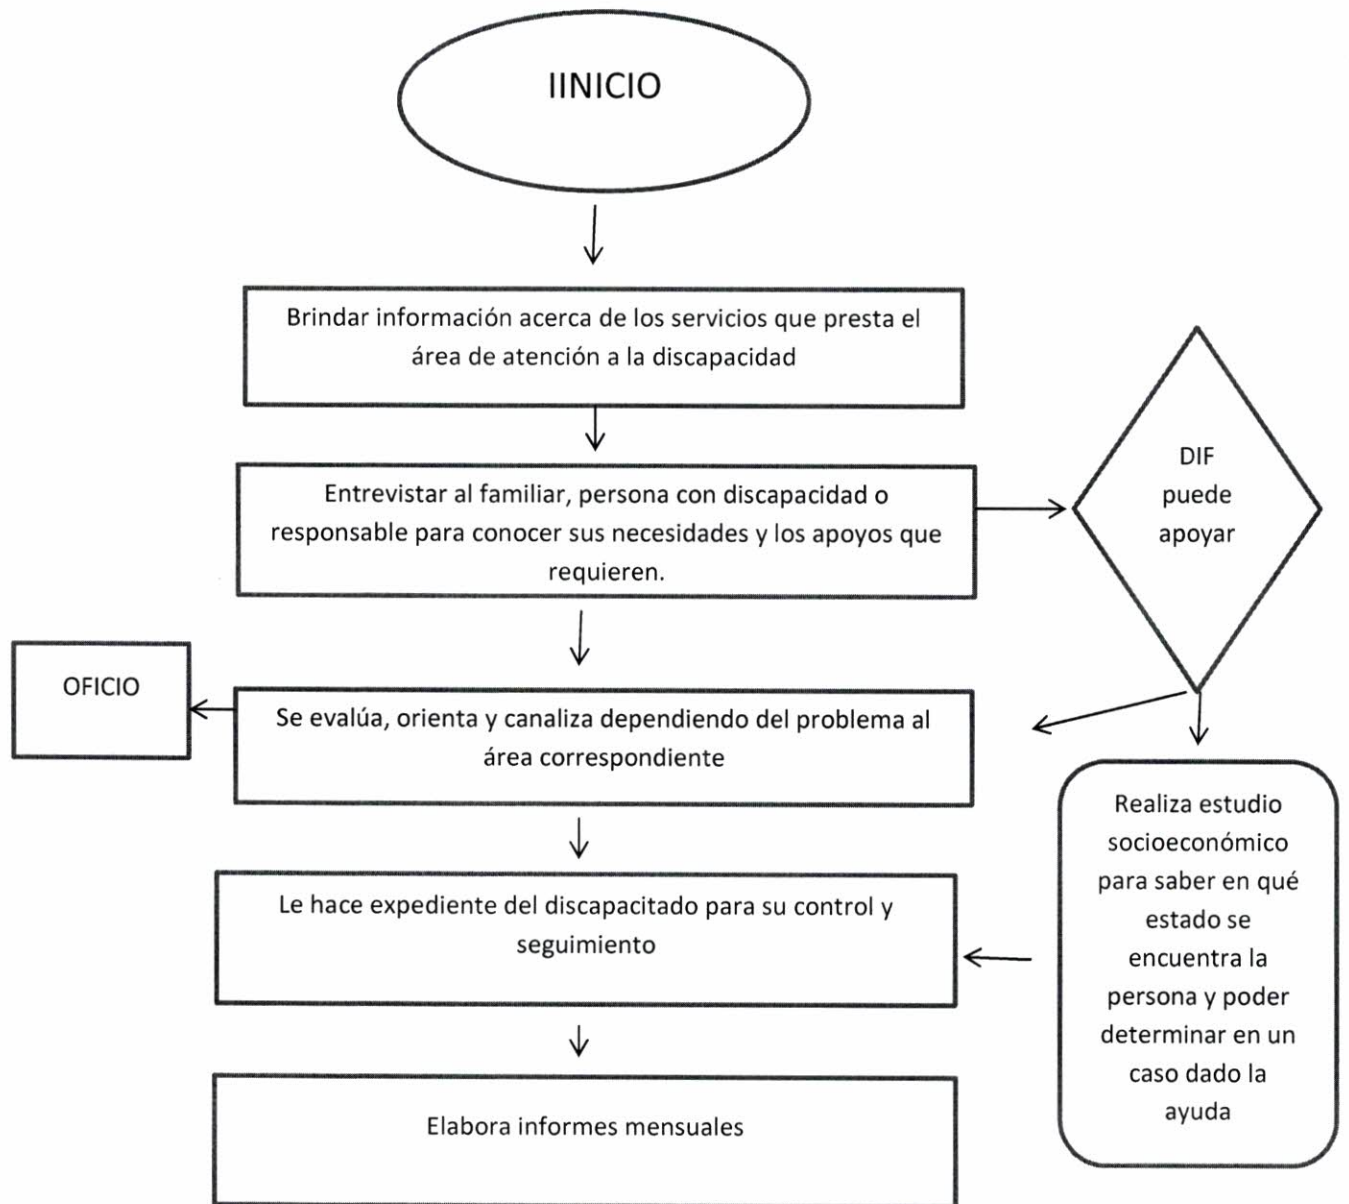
IINICIO

Brindar información acerca de los servicios que presta el área de atención a la discapacidad

Entrevistar al familiar, persona con discapacidad o responsable para conocer sus necesidades y los apoyos que requieren.

DIF puede apoyar

OFICIO

Se evalúa, orienta y canaliza dependiendo del problema al área correspondiente

Realiza estudio socioeconómico para saber en qué estado se encuentra la persona y poder determinar en un caso dado la ayuda

Le hace expediente del discapacitado para su control y seguimiento

Elabora informes mensuales